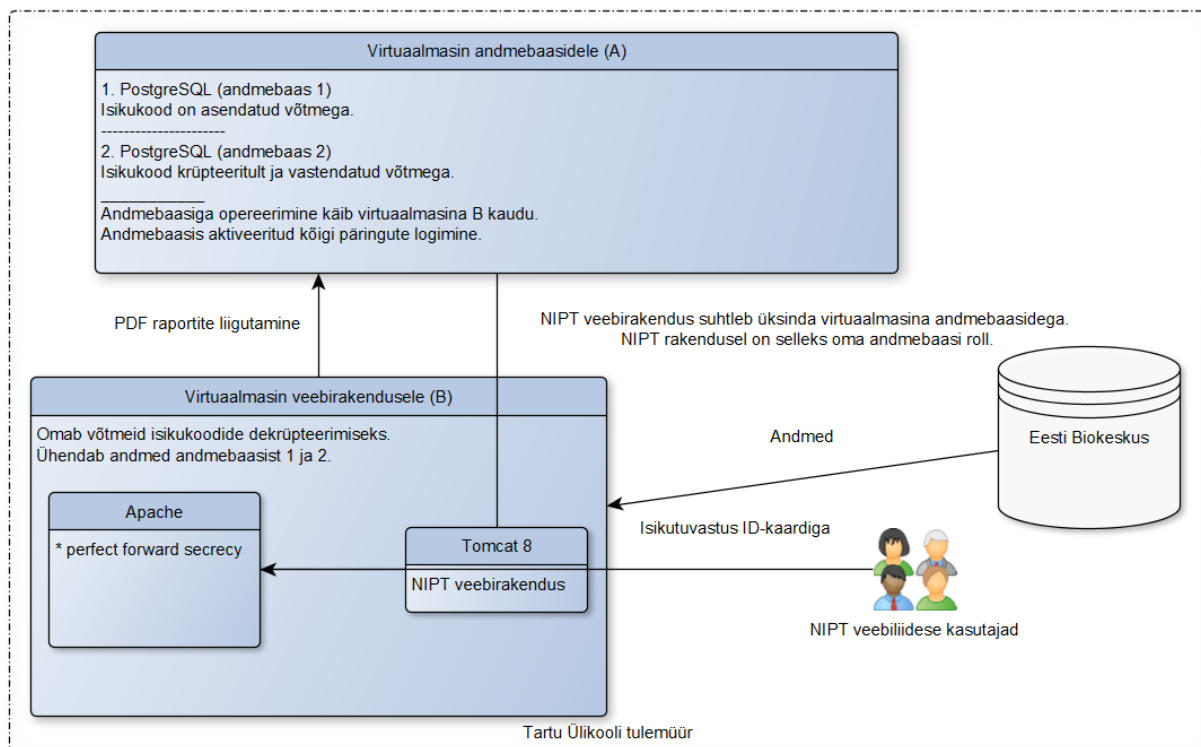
Virtuaalmasin andmebaasidele (A)

1. PostgreSQL (andmebaas 1)
Isikukood on asendatud võtmega.
----------------------
2. PostgreSQL (andmebaas 2)
Isikukood krüpteeritult ja vastendatud võtmega.
____________
Andmebaasiga opereerimine käib virtuaalmasina B kaudu.
Andmebaasis aktiveeritud kõigi päringute logimine.

PDF raportite liigutamine

NIPT veebirakendus suhtleb üksinda virtuaalmasina andmebaasidega.
NIPT rakendusel on selleks oma andmebaasi roll.

Virtuaalmasin veebirakendusele (B)

Omab võtmeid isikukoodide dekrüpteerimiseks.
Ühendab andmed andmebaasist 1 ja 2.

Andmed

Eesti Biokeskus

Apache

* perfect forward secrecy

Isikutuvastus ID-kaardiga

Tomcat 8

NIPT veebirakendus

NIPT veebiliidese kasutajad

Tartu Ülikooli tulemüür